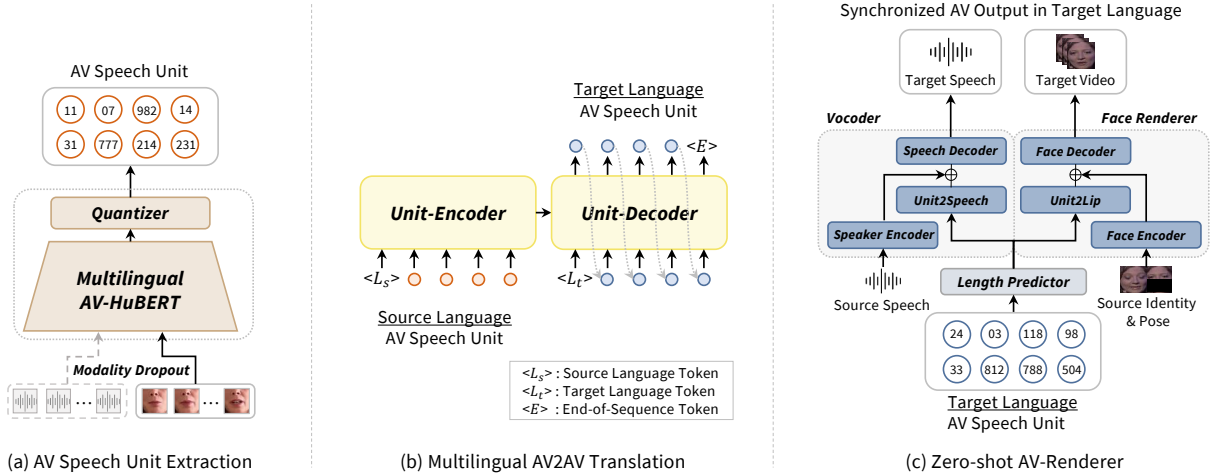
AV Speech Unit

| 11 | 07 | 982 | 14 |
|---|---|---|---|
| 31 | 777 | 214 | 231 |

Quantizer

Multilingual AV-HuBERT

Modality Dropout

...

...

(a) AV Speech Unit Extraction

Target Language
AV Speech Unit

<$E$>

Unit-Encoder

Unit-Decoder

<$L_s$>

<$L_t$>

Source Language
AV Speech Unit

<$L_s$> : Source Language Token
<$L_t$> : Target Language Token
<$E$> : End-of-Sequence Token

(b) Multilingual AV2AV Translation

Synchronized AV Output in Target Language

Target Speech

Target Video

Vocoder

Face Renderer

Speech Decoder

Face Decoder

Unit2Speech

Unit2Lip

Speaker Encoder

Face Encoder

Length Predictor

Source Speech

Source Identity & Pose

| 24 | 03 | 118 | 98 |
|---|---|---|---|
| 33 | 812 | 788 | 504 |

Target Language
AV Speech Unit

(c) Zero-shot AV-Renderer